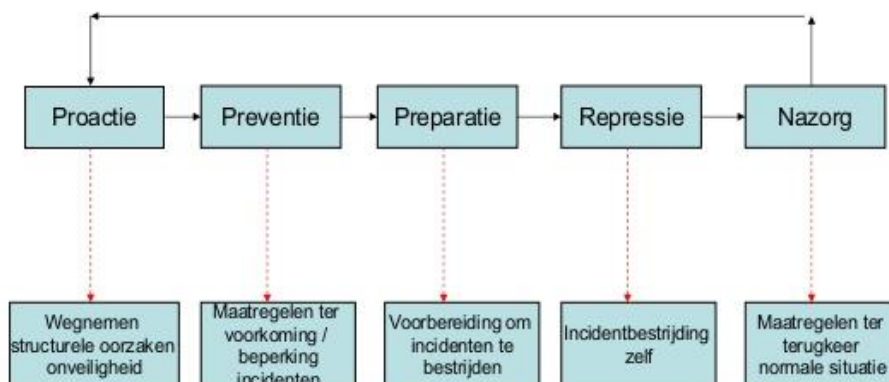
Proactie

Preventie

Preparatie

Repressie

Nazorg

Wegnemen structurele oorzaken onveiligheid

Maatregelen ter voorkoming / beperking incidenten

Voorbereiding om incidenten te bestrijden

Incidentbestrijding zelf

Maatregelen ter terugkeer normale situatie